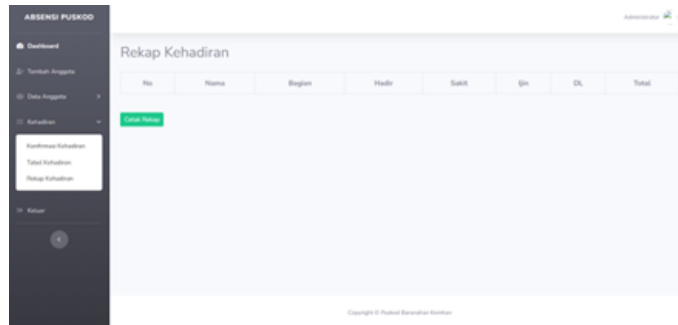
ABSENSI PUSKOD

Dashboard

Tambah Anggota

Data Anggota

Kehadiran

Konfirmasi Kehadiran

Tabel Kehadiran

Rekap Kehadiran

Keluar

Administrator

Rekap Kehadiran

| No | Nama | Bagian | Hadir | Sakit | Ijin | DL | Total |
|---|---|---|---|---|---|---|---|

Cetak Rekap

Copyright © Puskod Baranahan Komhan